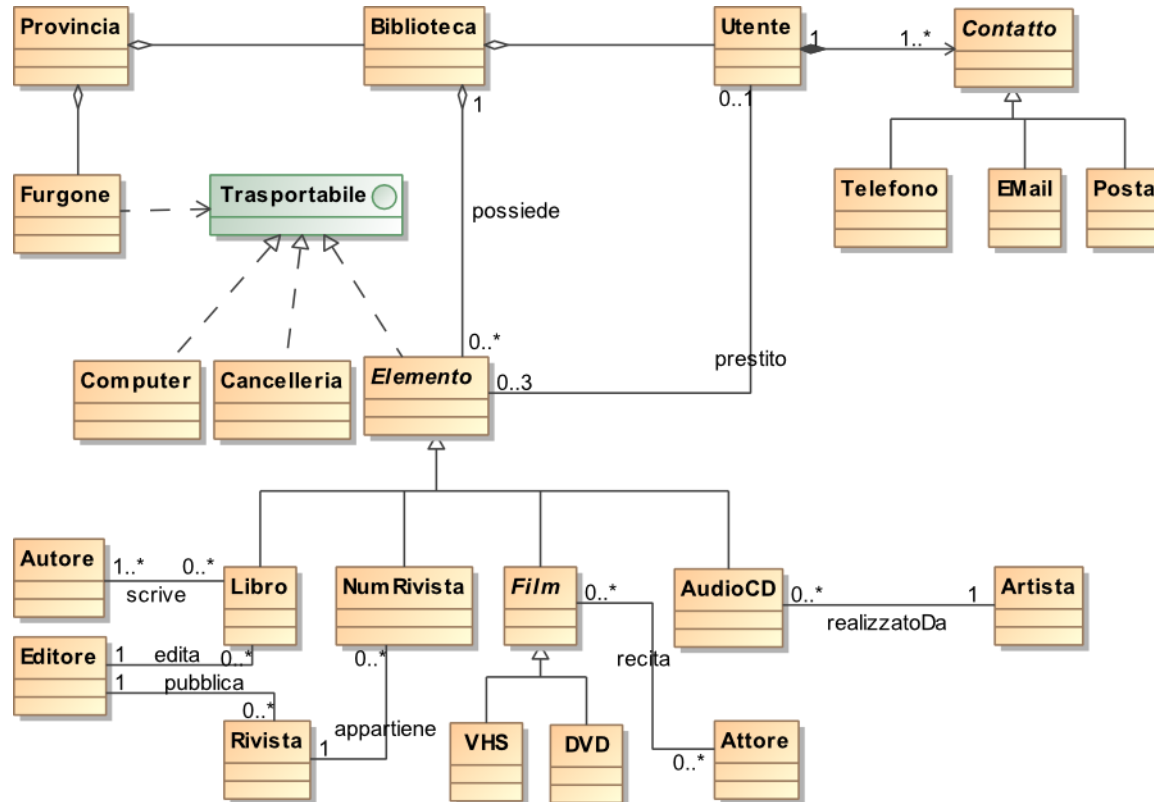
Provincia

Biblioteca

Utente

1

1..*

*Contatto*

1

0..1

Furgone

Trasportabile

possiede

Telefono

EMail

Posta

0..*

prestito

Computer

Cancelleria

*Elemento*

0..3

Autore

1..*

0..*

scrive

Libro

NumRivista

*Film*

0..*

AudioCD

0..*

1

Artista

realizzatoDa

Editore

1

edita

0..*

1

pubblica

0..*

recita

0..*

Rivista

1

appartiene

VHS

DVD

Attore

0..*